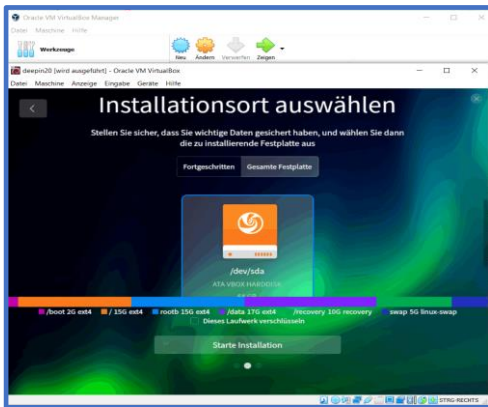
Oracle VM VirtualBox Manager
Datei Maschine Hilfe
Werkzeuge
Neu Ändern Verwerfen Zeigen

deepin20 [wird ausgeführt] - Oracle VM VirtualBox
Datei Maschine Anzeige Eingabe Geräte Hilfe

Installationsort auswählen

Stellen Sie sicher, dass Sie wichtige Daten gesichert haben, und wählen Sie dann die zu installierende Festplatte aus

Fortgeschritten Gesamte Festplatte

/dev/sda
ATA VBOX HARDDISK
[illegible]

/boot 2G ext4 / 15G ext4 rootb 15G ext4 /data 17G ext4 /recovery 10G recovery swap 5G linux-swap

Dieses Laufwerk verschlüsseln

Starte Installation

STRG-RECHTS